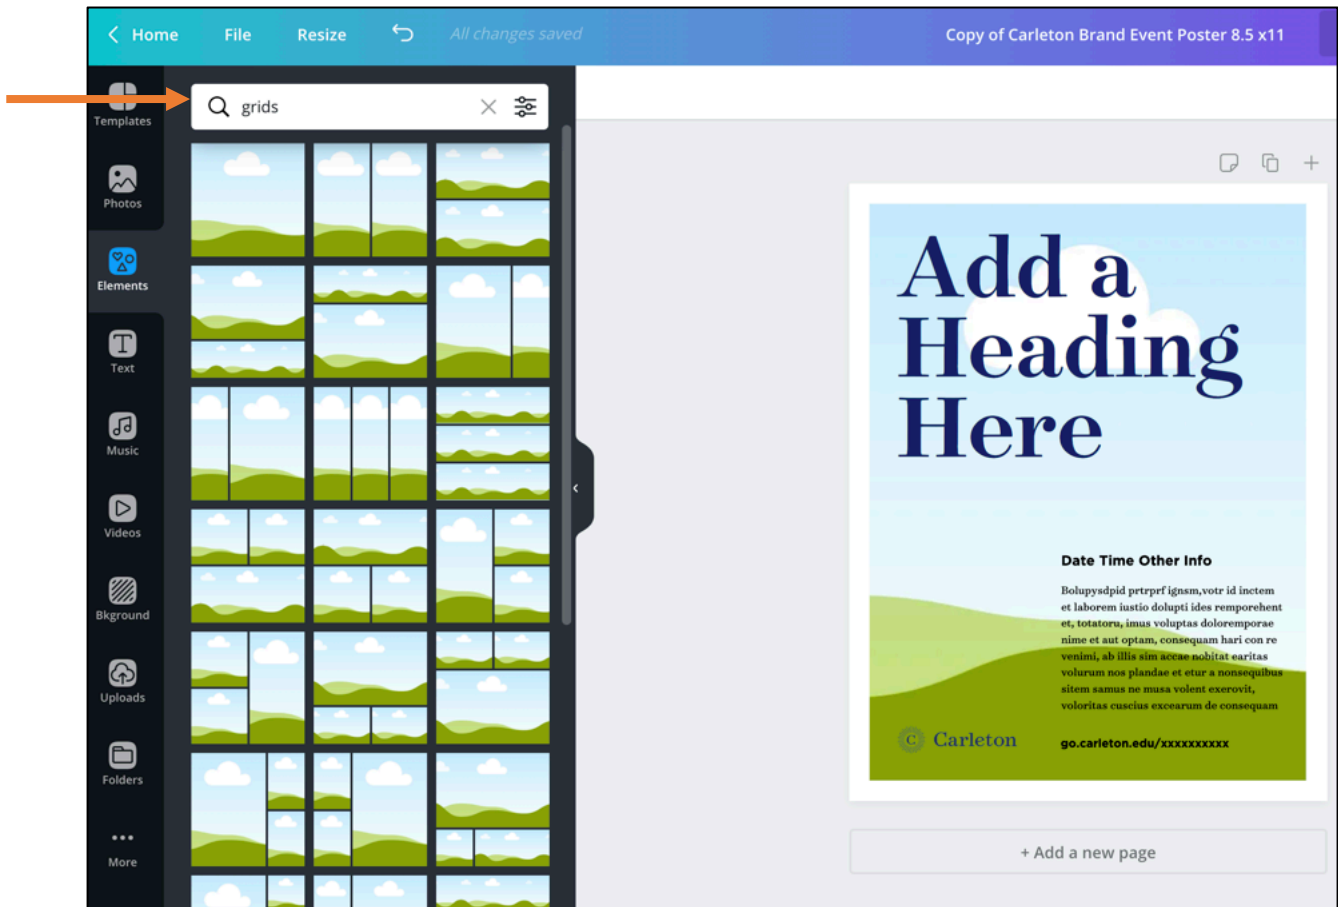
Home File Resize All changes saved Copy of Carleton Brand Event Poster 8.5 x11

Templates

Photos

Elements

Text

Music

Videos

Bkground

Uploads

Folders

More

grids

Add a Heading Here

Date Time Other Info

Bolupysdpid prtrprf ignsm,votr id inctem et laborem iustio dolupti ides remporehent et, totatoru, imus voluptas doloremporae nime et aut optam, consequam hari con re venimi, ab illis sim accae nobitat earitas volurum nos plandae et etur a nonsequibus sitem samus ne musa volent exerovit, voloritas cuscius excearum de consequam

Carleton

go.carleton.edu/xxxxxxxxxx

+ Add a new page